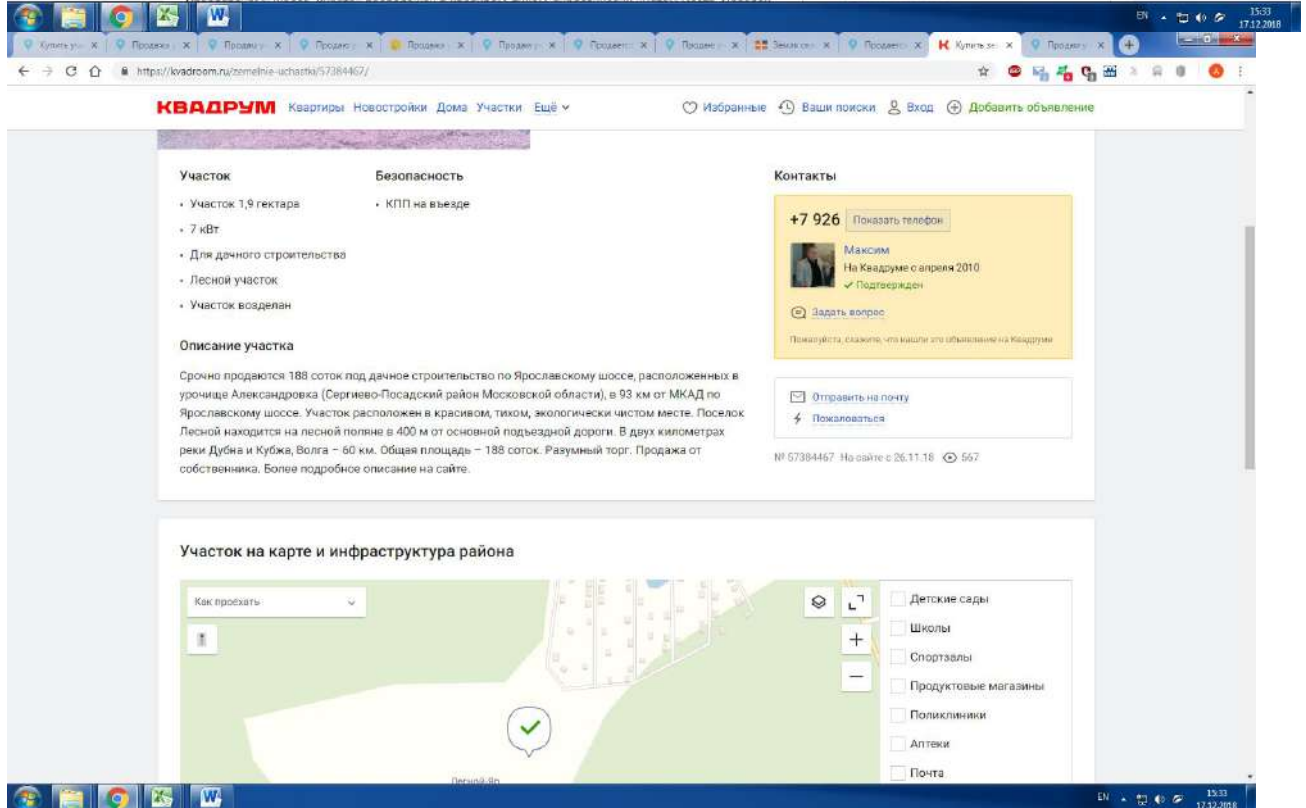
EN 15:33 17.12.2018

Купить уч × Продажа × Продажа × Продаю × Продажа × Продаю × Продается × Продаю × Земля × Продается × Купить зе × Продажа ×

https://kvadroom.ru/zemelnie-uchastki/57384467/

КВАДРУМ Квартиры Новостройки Дома Участки Ещё

Избранные Ваши поиски Вход Добавить объявление

Участок
• Участок 1,9 гектара
• 7 кВт
• Для дачного строительства
• Лесной участок
• Участок возделан

Безопасность
• КПП на въезде

Контакты
+7 926 Показать телефон
Максим
На Квадруме с апреля 2010
✓ Подтвержден
Задать вопрос
Пожалуйста, скажите, что нашли это объявление на Квадруме

Отправить на почту
Пожаловаться

№ 57384467 На сайте с 26.11.18 567

Описание участка

Срочно продаются 188 соток под дачное строительство по Ярославскому шоссе, расположенных в урочище Александровка (Сергиево-Посадский район Московской области), в 93 км от МКАД по Ярославскому шоссе. Участок расположен в красивом, тихом, экологически чистом месте. Поселок Лесной находится на лесной поляне в 400 м от основной подъездной дороги. В двух километрах реки Дубна и Кубжа, Волга – 60 км. Общая площадь – 188 соток. Разумный торг. Продажа от собственника. Более подробное описание на сайте.

Участок на карте и инфраструктура района

Как проехать

Детские сады
Школы
Спортзалы
Продуктовые магазины
Поликлиники
Аптеки
Почта

Лесной-Яр

EN 15:33 17.12.2018